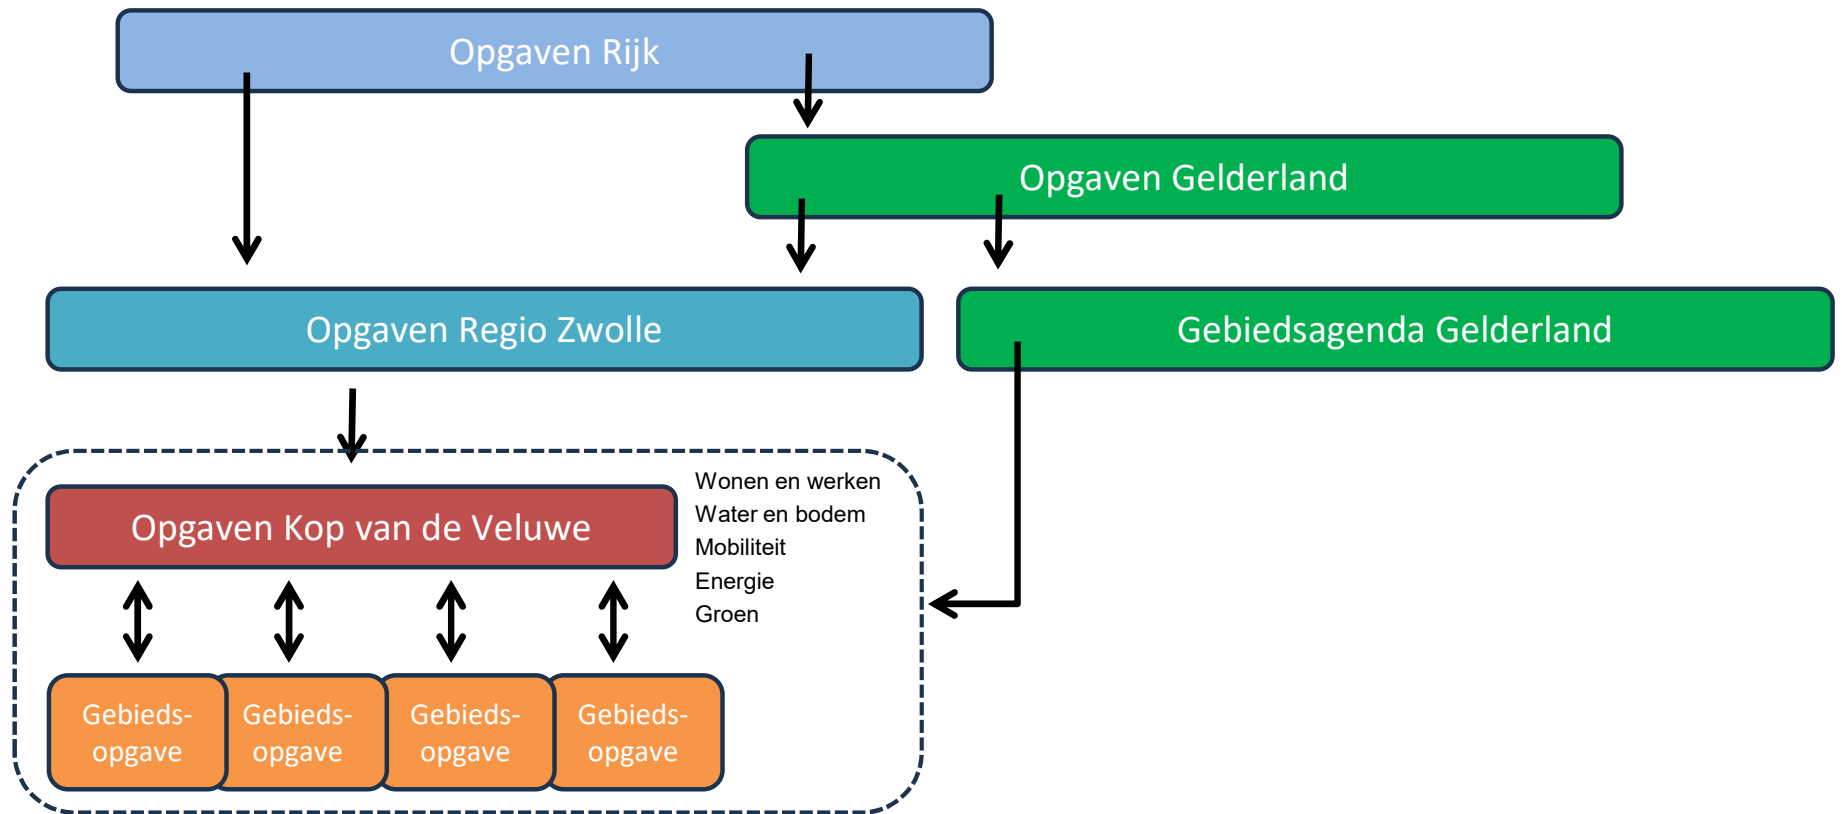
Opgaven Rijk

Opgaven Gelderland

Opgaven Regio Zwolle

Gebiedsagenda Gelderland

Opgaven Kop van de Veluwe

Wonen en werken
Water en bodem
Mobiliteit
Energie
Groen

Gebieds-opgave

Gebieds-opgave

Gebieds-opgave

Gebieds-opgave